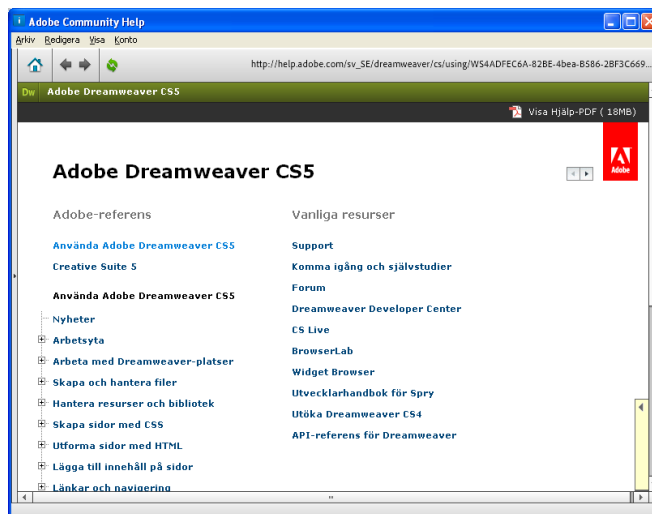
Adobe Community Help

Arkiv Redigera Visa Konto

http://help.adobe.com/sv_SE/dreamweaver/cs/using/WS4ADFEC6A-82BE-4bea-B586-2BF3C669...

Dw Adobe Dreamweaver CS5

Visa Hjälp-PDF ( 18MB)

Adobe Dreamweaver CS5

Adobe

Adobe-referens

Använda Adobe Dreamweaver CS5

Creative Suite 5

Använda Adobe Dreamweaver CS5

Nyheter

Arbetsyta

Arbeta med Dreamweaver-platser

Skapa och hantera filer

Hantera resurser och bibliotek

Skapa sidor med CSS

Utforma sidor med HTML

Lägga till innehåll på sidor

Länkar och navigering

Vanliga resurser

Support

Komma igång och självstudier

Forum

Dreamweaver Developer Center

CS Live

BrowserLab

Widget Browser

Utvecklarhandbok för Spry

Utöka Dreamweaver CS4

API-referens för Dreamweaver